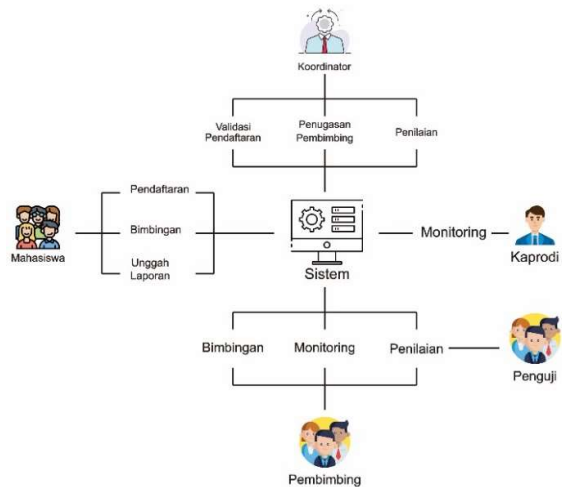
Koordinator

Validasi Pendaftaran

Penugasan Pembimbing

Penilaian

Pendaftaran

Bimbingan

Unggah Laporan

Mahasiswa

Sistem

Monitoring

Kaprodi

Bimbingan

Monitoring

Penilaian

Penguji

Pembimbing